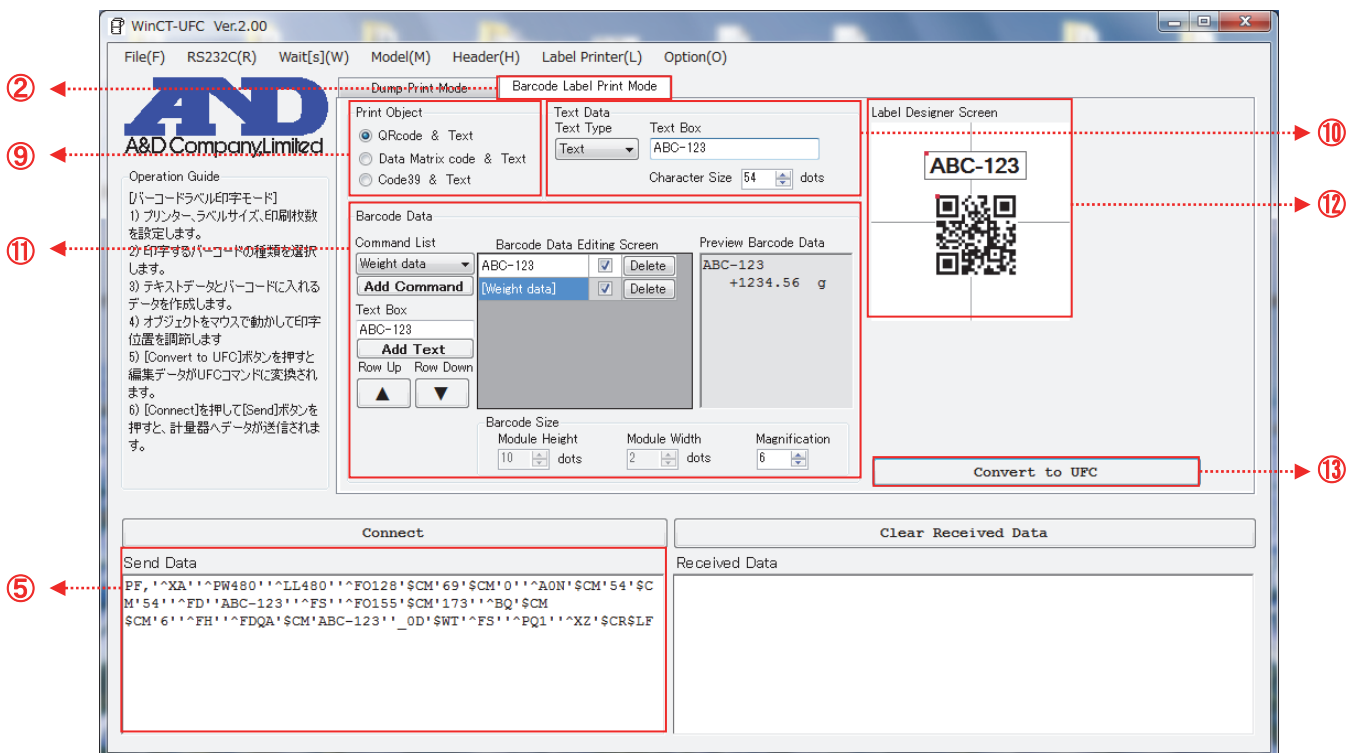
WinCT-UFC Ver.2.00

File(F) RS232C(R) Wait[s](W) Model(M) Header(H) Label Printer(L) Option(O)

②

A&D
A&D Company,Limited

Dump Print Mode
Barcode Label Print Mode

⑨

Print Object
QRcode & Text
Data Matrix code & Text
Code39 & Text

Text Data
Text Type
Text
Text Box
ABC-123
Character Size 54 dots

⑩

Label Designer Screen
ABC-123

⑫

Operation Guide
[バーコードラベル印字モード]
1) プリンター、ラベルサイズ、印刷枚数を設定します。
2) 印字するバーコードの種類を選択します。
3) テキストデータとバーコードに入れるデータを作成します。
4) オブジェクトをマウスで動かして印字位置を調節します
5) [Convert to UFC]ボタンを押すと編集データがUFCコマンドに変換されます。
6) [Connect]を押して[Send]ボタンを押すと、計量器へデータが送信されます。

⑪

Barcode Data
Command List
Weight data
Add Command
Text Box
ABC-123
Add Text
Row Up Row Down
▲ ▼

Barcode Data Editing Screen
ABC-123 Delete
[Weight data] Delete

Preview Barcode Data
ABC-123
+1234.56 g

Barcode Size
Module Height 10 dots
Module Width 2 dots
Magnification 6

Convert to UFC

⑬

Connect
Clear Received Data

⑤

Send Data
PF,'^XA''^PW480''^LL480''^FO128'$CM'69'$CM'0''^A0N'$CM'54'$CM'54''^FD''ABC-123''^FS''^FO155'$CM'173''^BQ'$CM$CM'6''^FH''^FDQA'$CM'ABC-123''_0D'$WT'^FS''^PQ1''^XZ'$CR$LF

Received Data